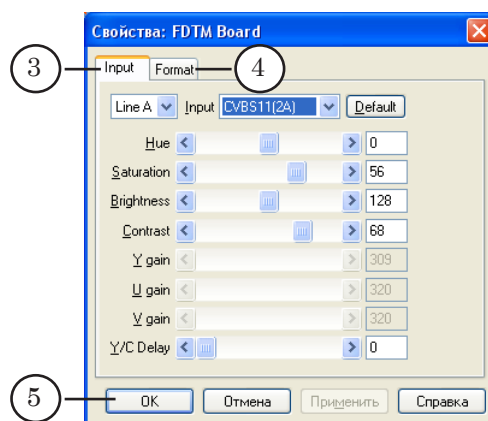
Свойства: FDTM Board

3

Input

Format

4

Line A

Input

CVBS11(2A)

Default

Hue

0

Saturation

56

Brightness

128

Contrast

68

Y gain

309

U gain

320

V gain

320

Y/C Delay

0

5

OK

Отмена

Применить

Справка